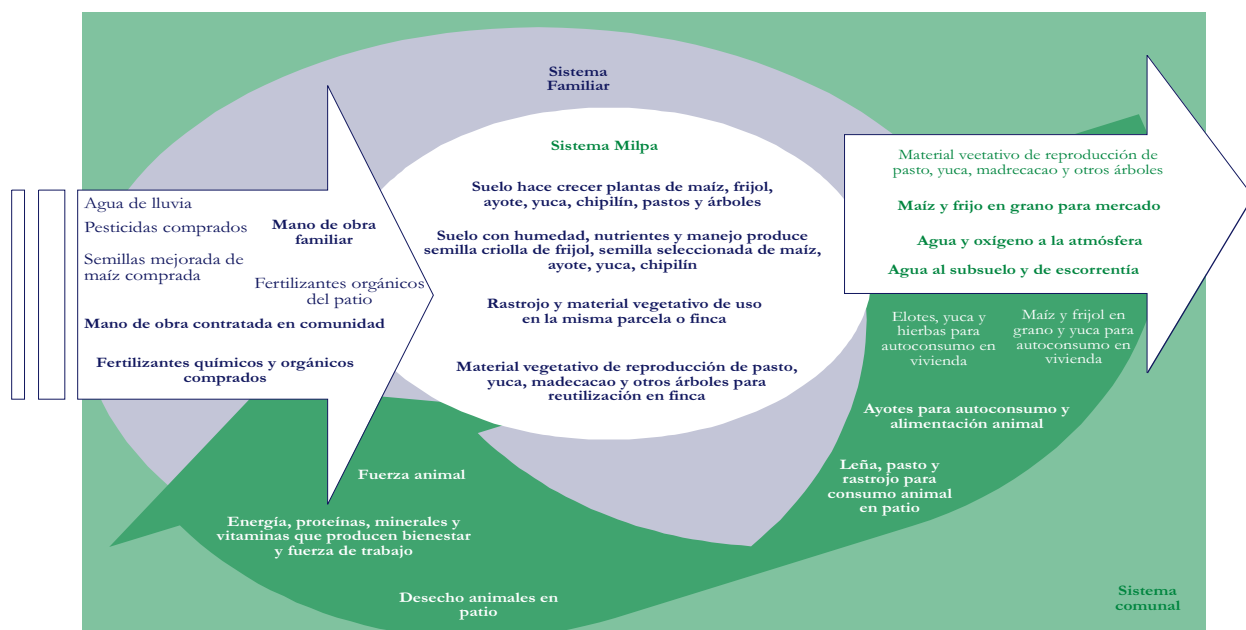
Sistema Familiar

Sistema Milpa

Suelo hace crecer plantas de maíz, frijol, ayote, yuca, chipilín, pastos y árboles

Suelo con humedad, nutrientes y manejo produce semilla criolla de frijol, semilla seleccionada de maíz, ayote, yuca, chipilín

Rastrojo y material vegetativo de uso en la misma parcela o finca

Material vegetativo de reproducción de pasto, yuca, madecacao y otros árboles para reutilización en finca

Agua de lluvia

Pesticidas comprados

Semillas mejorada de maíz comprada

Mano de obra familiar

Fertilizantes orgánicos del patio

Mano de obra contratada en comunidad

Fertilizantes químicos y orgánicos comprados

Material veetativo de reproducción de pasto, yuca, madrecacao y otros árboles

Maíz y frijo en grano para mercado

Agua y oxígeno a la atmósfera

Agua al subsuelo y de escorrentía

Elotes, yuca y hierbas para autoconsumo en vivienda

Maíz y frijol en grano y yuca para autoconsumo en vivienda

Ayotes para autoconsumo y alimentación animal

Leña, pasto y rastrojo para consumo animal en patio

Fuerza animal

Energía, proteínas, minerales y vitaminas que producen bienestar y fuerza de trabajo

Desecho animales en patio

Sistema comunal